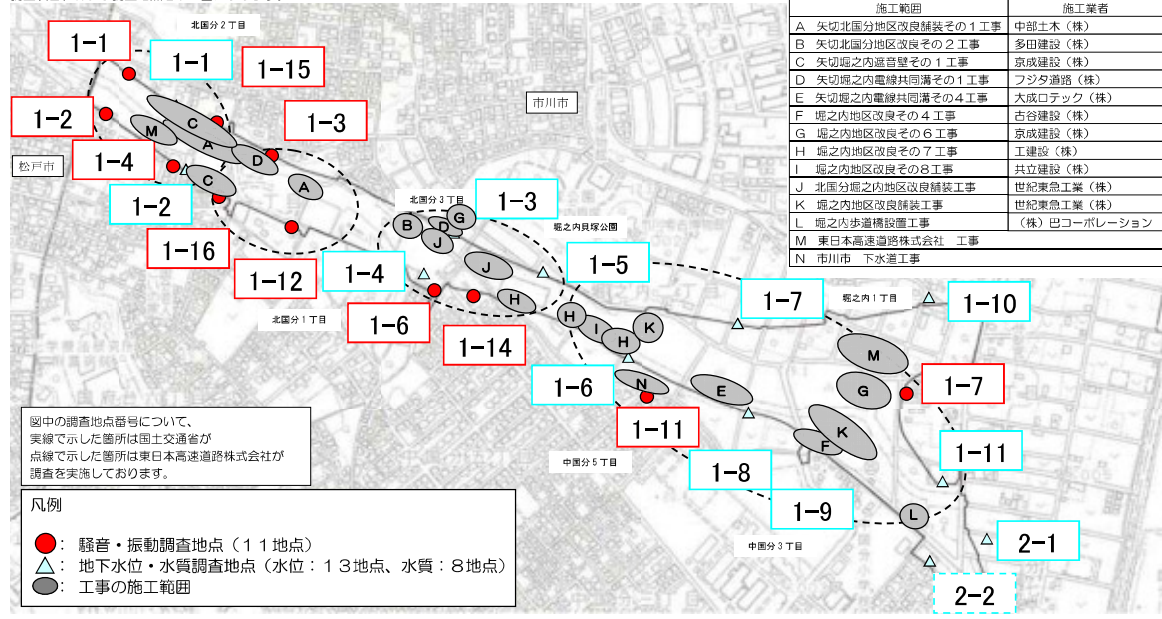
北国分２丁目

1-1
1-1
1-15
1-2
1-3
1-4
1-2
1-16
1-12
市川市
松戸市

M C A C D C D A

北国分３丁目
堀之内貝塚公園
1-3
B D G J
1-4
J H
1-5
1-6
1-14
北国分１丁目
1-7
堀之内１丁目
1-10
H I H K
N
1-6
1-11
E
M G
1-7
K F
1-11
中国分５丁目
1-8
1-9
L
2-1
中国分３丁目
2-2

| | 施工範囲 | 施工業者 |
|---|---|---|
| A | 矢切北国分地区改良舗装その１工事 | 中部土木（株） |
| B | 矢切北国分地区改良その２工事 | 多田建設（株） |
| C | 矢切堀之内遮音壁その１工事 | 京成建設（株） |
| D | 矢切堀之内電線共同溝その１工事 | フジタ道路（株） |
| E | 矢切堀之内電線共同溝その４工事 | 大成ロテック（株） |
| F | 堀之内地区改良その４工事 | 古谷建設（株） |
| G | 堀之内地区改良その６工事 | 京成建設（株） |
| H | 堀之内地区改良その７工事 | 工建設（株） |
| I | 堀之内地区改良その８工事 | 共立建設（株） |
| J | 北国分堀之内地区改良舗装工事 | 世紀東急工業（株） |
| K | 堀之内地区改良舗装工事 | 世紀東急工業（株） |
| L | 堀之内歩道橋設置工事 | （株）巴コーポレーション |
| M | 東日本高速道路株式会社　工事 | |
| N | 市川市　下水道工事 | |

図中の調査地点番号について、
実線で示した箇所は国土交通省が
点線で示した箇所は東日本高速道路株式会社が
調査を実施しております。

凡例
：騒音・振動調査地点（１１地点）
：地下水位・水質調査地点（水位：１３地点、水質：８地点）
：工事の施工範囲